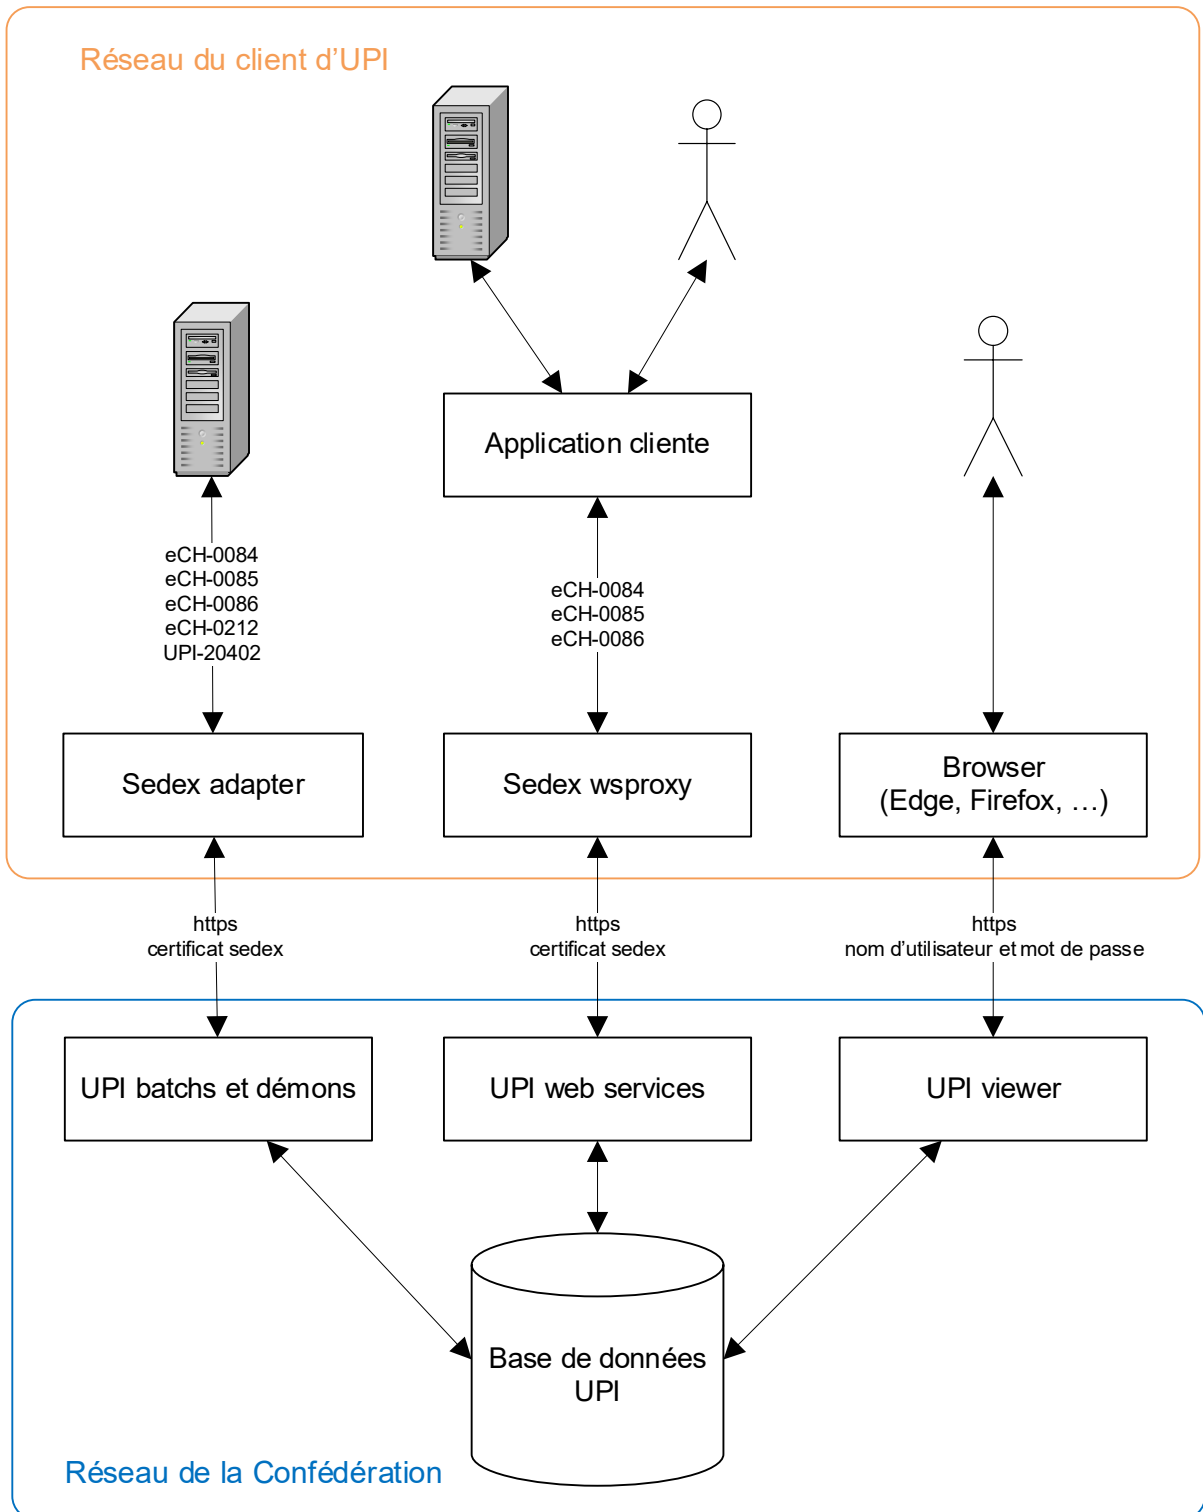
Réseau du client d'UPI

Application cliente

eCH-0084
eCH-0085
eCH-0086
eCH-0212
UPI-20402

eCH-0084
eCH-0085
eCH-0086

Sedex adapter

Sedex wsproxy

Browser
(Edge, Firefox, …)

https
certificat sedex

https
certificat sedex

https
nom d'utilisateur et mot de passe

UPI batchs et démons

UPI web services

UPI viewer

Base de données
UPI

Réseau de la Confédération